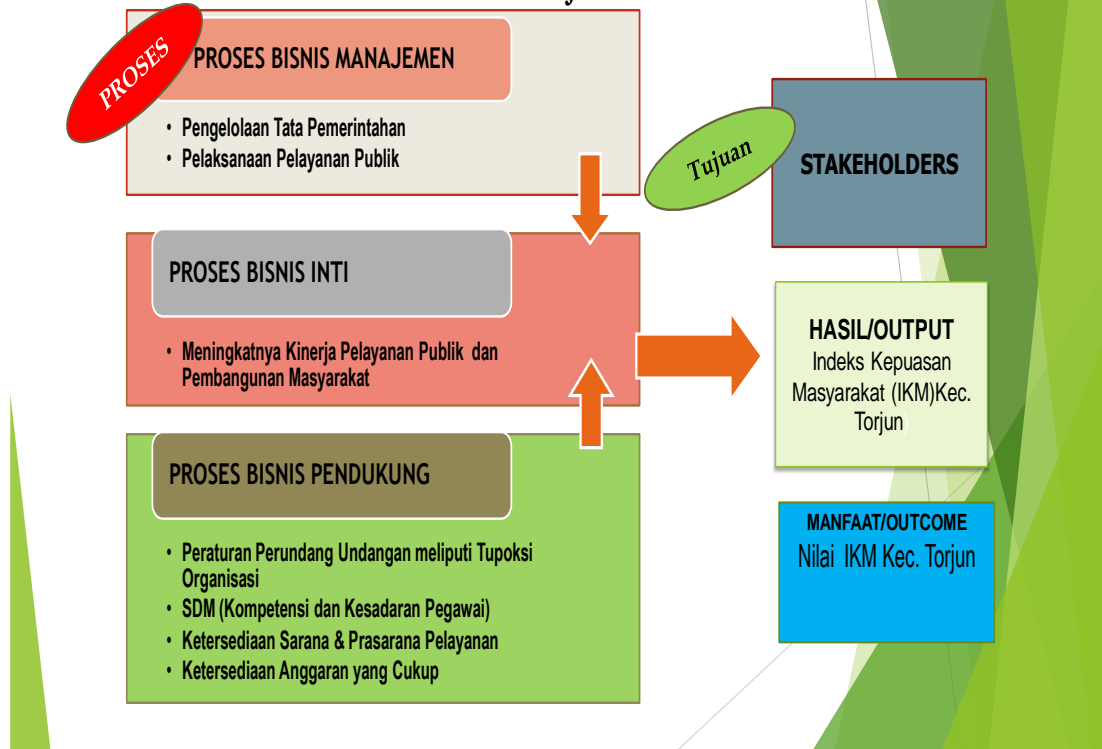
PROSES

PROSES BISNIS MANAJEMEN

- Pengelolaan Tata Pemerintahan
- Pelaksanaan Pelayanan Publik

Tujuan

STAKEHOLDERS

PROSES BISNIS INTI

- Meningkatnya Kinerja Pelayanan Publik dan Pembangunan Masyarakat

HASIL/OUTPUT
Indeks Kepuasan Masyarakat (IKM)Kec. Torjun

PROSES BISNIS PENDUKUNG

- Peraturan Perundang Undangan meliputi Tupoksi Organisasi
- SDM (Kompetensi dan Kesadaran Pegawai)
- Ketersediaan Sarana & Prasarana Pelayanan
- Ketersediaan Anggaran yang Cukup

MANFAAT/OUTCOME
Nilai IKM Kec. Torjun